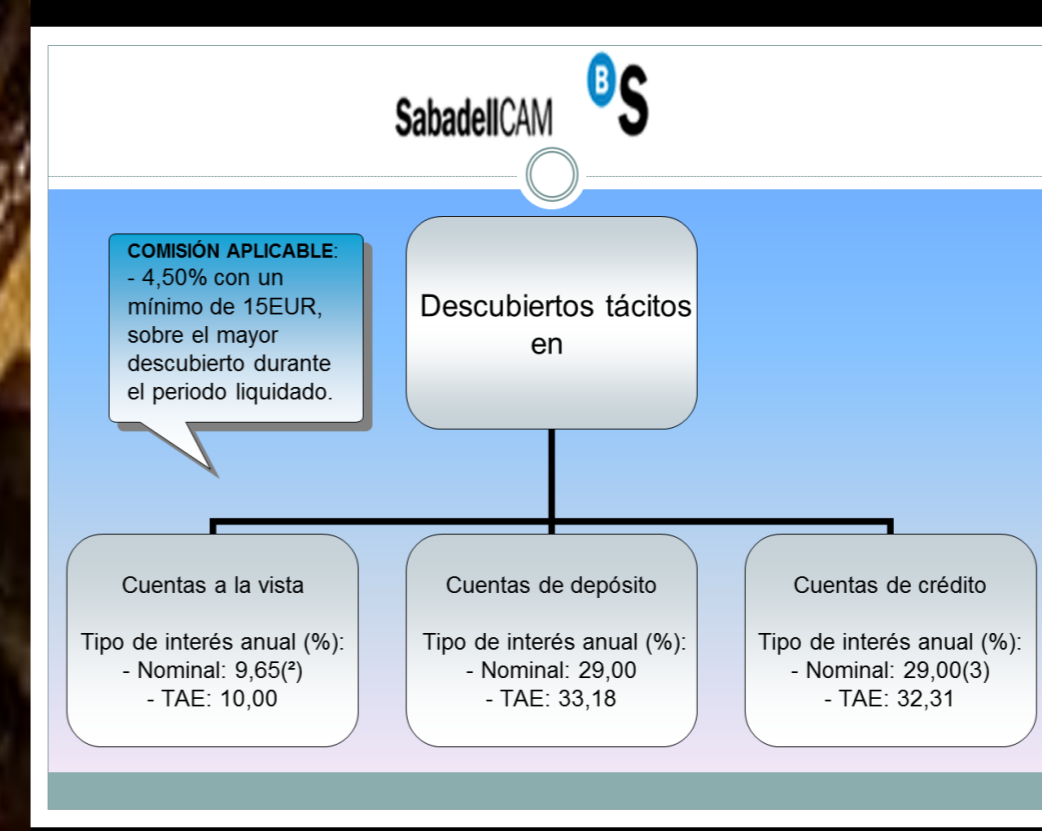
SabadellCAM

BS

COMISIÓN APLICABLE:
- 4,50% con un mínimo de 15EUR, sobre el mayor descubierto durante el periodo liquidado.

Descubiertos tácitos en

Cuentas a la vista

Tipo de interés anual (%):
- Nominal: 9,65(²)
- TAE: 10,00

Cuentas de depósito

Tipo de interés anual (%):
- Nominal: 29,00
- TAE: 33,18

Cuentas de crédito

Tipo de interés anual (%):
- Nominal: 29,00(3)
- TAE: 32,31